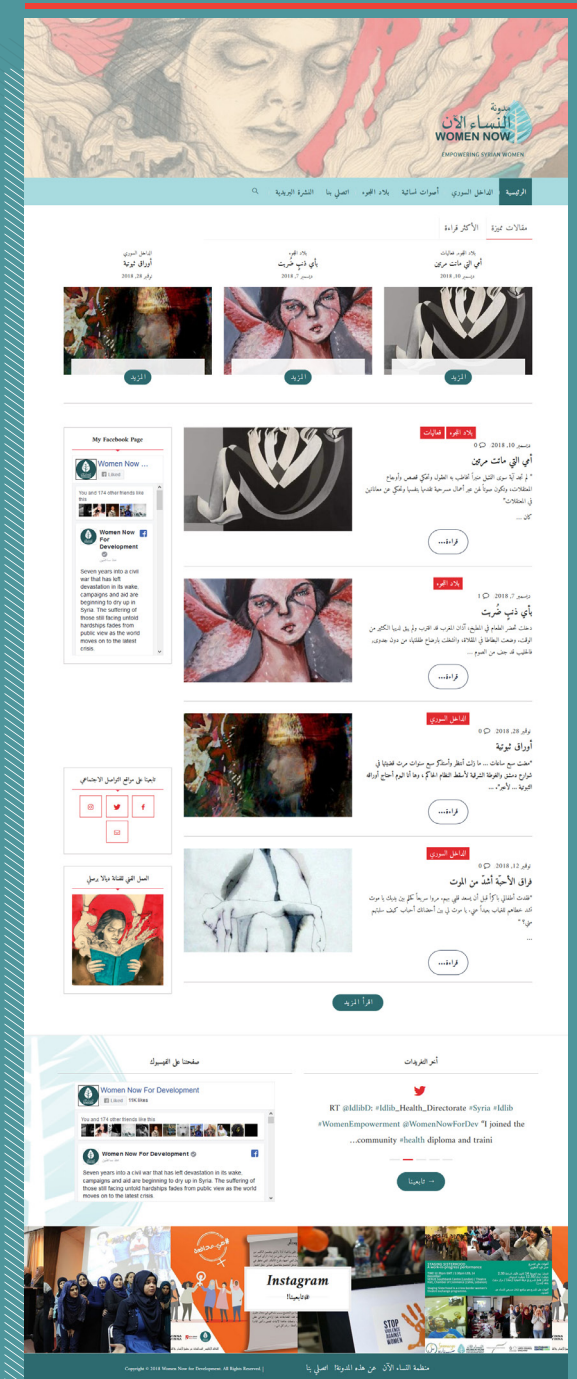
مدونة
النساء الآن
WOMEN NOW
EMPOWERING SYRIAN WOMEN

الرئيسية | الداخل السوري | أصوات نسائية | بلاد اللجوء | اتصل بنا | النشرة البريدية

مقالات مميزة | الأكثر قراءة

بلاد اللجوء, فعاليات
أمي التي ماتت مرتين
ديسمبر 10, 2018
المزيد

بلاد اللجوء
بأي ذنب ضُربت
ديسمبر 7, 2018
المزيد

الداخل السوري
أوراق ثبوتية
نوفمبر 28, 2018
المزيد

My Facebook Page
Women Now
Liked
You and 174 other friends like this
Women Now For Development
Seven years into a civil war that has left devastation in its wake, campaigns and aid are beginning to dry up in Syria. The suffering of those still facing untold hardships fades from public view as the world moves on to the latest crisis.

بلاد اللجوء | فعاليات
ديسمبر 10, 2018 0
أمي التي ماتت مرتين
" لم تعد أية سوى التقتل منذ أخاطب به الطفل وأحكي قصص وأوجاع المعتقلات، وتكون سببا في عبر أعمال مسرحية تقدميا بنفسيا وتحكي عن معاناتين في المعتقلات"
كان ...
قراءة...

بلاد اللجوء
ديسمبر 7, 2018 1
بأي ذنب ضُربت
دخلت لتحضر الطعام في المطبخ، آذان المغرب قد اقترب ولم يبق لدينا الكثير من الوقت، وضعت البطاطا في المقلاة، والتفت بأرجاء طفلتيا من دون جدوى. فاطلب قد جئن من الصوم ...
قراءة...

الداخل السوري
نوفمبر 28, 2018 0
أوراق ثبوتية
"مضت سبع ساعات ... ما زلت أنتظر وأستذكر سبع سنوات مرت تقريبا في شوارع دمشق والغوطة الشرقية لأسقط النظام الغاشم، وها أنا اليوم أحتاج أوراقه الثبوتية ... لأتجوز" ...
قراءة...

تابعنا على مواقع التواصل الاجتماعي

العمل الفني للفنانة ديالا برصلي

الداخل السوري
نوفمبر 12, 2018 0
فراق الأحبة أشد من الموت
"فقدت أطفالي ، كأنا قبل أن يسمعه قلبي بهم، مرورا سريعا ألم بي بديك يا موت لك حطامي لتغلب بعيدا عني، يا موت لي من أحضانك أحباب كيف ستليم مني؟"
...
قراءة...

اقرأ المزيد

آخر التغريدات
RT @IdlibD: #Idlib_Health_Directorate #Syria #Idlib #WomenEmpowerment @WomenNowForDev "I joined the community #health diploma and traini...
تابعنا

صفحتنا على الفيسبوك
Women Now For Development
Liked 11K likes
You and 174 other friends like this
Women Now For Development
Seven years into a civil war that has left devastation in its wake, campaigns and aid are beginning to dry up in Syria. The suffering of those still facing untold hardships fades from public view as the world moves on to the latest crisis.

Instagram
تابعونا

Copyright © 2018 Women Now for Development. All Rights Reserved.
منظمة النساء الآن | عن هذه المدونة | اتصل بنا